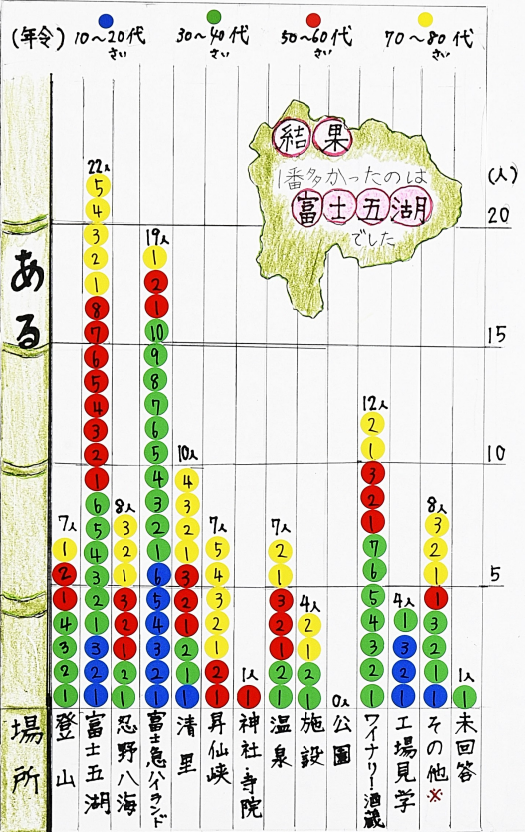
(年令) 10～20代さい 30～40代さい 50～60代さい 70～80代さい

結果
1番多かったのは
富士五湖
でした

(人)
20
15
10
5

ある

場所

| 場所 | 人数 |
|---|---|
| 登山 | 7人 |
| 富士五湖 | 22人 |
| 忍野八海 | 8人 |
| 富士急ハイランド | 19人 |
| 清里 | 10人 |
| 昇仙峡 | 7人 |
| 神社・寺院 | 1人 |
| 温泉 | 7人 |
| 施設 | 4人 |
| 公園 | 0人 |
| ワイナリー・酒蔵 | 12人 |
| 工場見学 | 4人 |
| その他※ | 8人 |
| 未回答 | 1人 |

登山: 1 2 3 4 1 2 1
富士五湖: 1 2 3 1 2 3 4 5 6 1 2 3 4 5 6 7 8 1 2 3 4 5
忍野八海: 1 2 1 2 3 1 2 3
富士急ハイランド: 1 2 3 4 5 6 1 2 3 4 5 6 7 8 9 10 1 2 1
清里: 1 2 1 2 3 1 2 3 4 ...
昇仙峡: 1 2 1 2 3 4 5
神社・寺院: 1
温泉: 1 2 1 2 3 1 2
施設: 1 2 1 2
ワイナリー・酒蔵: 1 2 3 4 5 6 7 1 2 3 1 2
工場見学: 1 2 3 1
その他: 1 2 3 1 1 2 3
未回答: 1